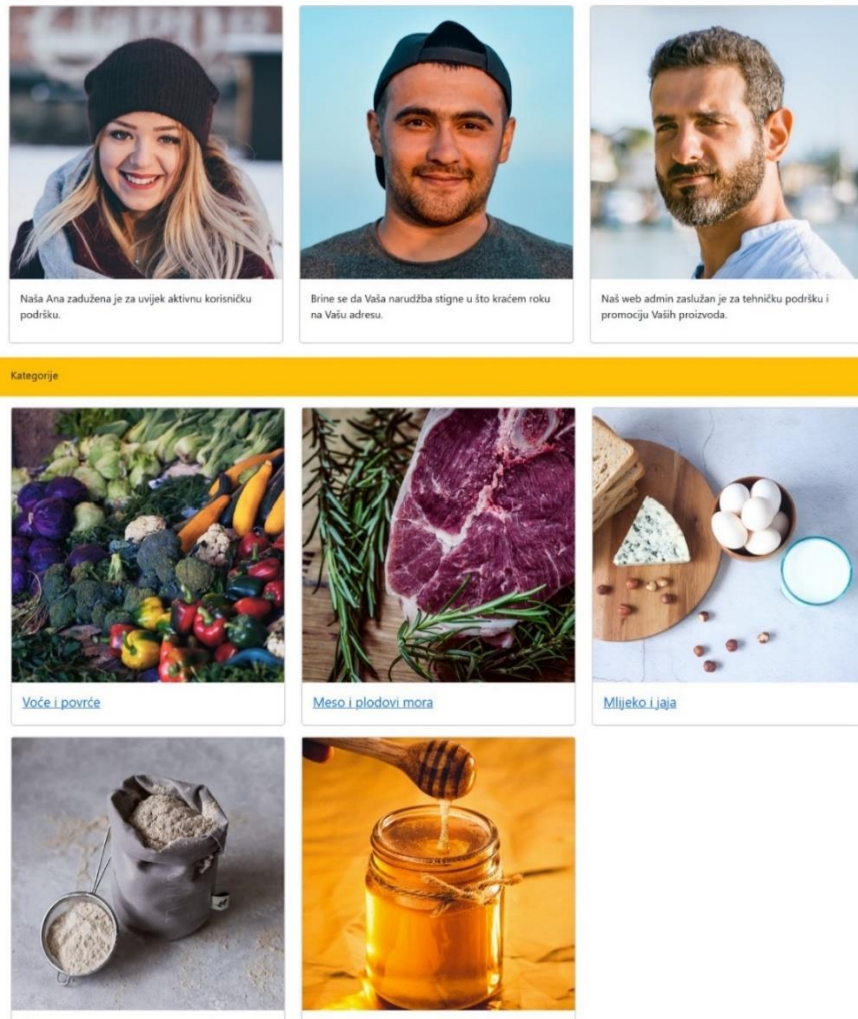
Naša Ana zadužena je za uvijek aktivnu korisničku podršku.

Brine se da Vaša narudžba stigne u što kraćem roku na Vašu adresu.

Naš web admin zaslužan je za tehničku podršku i promociju Vaših proizvoda.

Kategorije

Voće i povrće

Meso i plodovi mora

Mlijeko i jaja